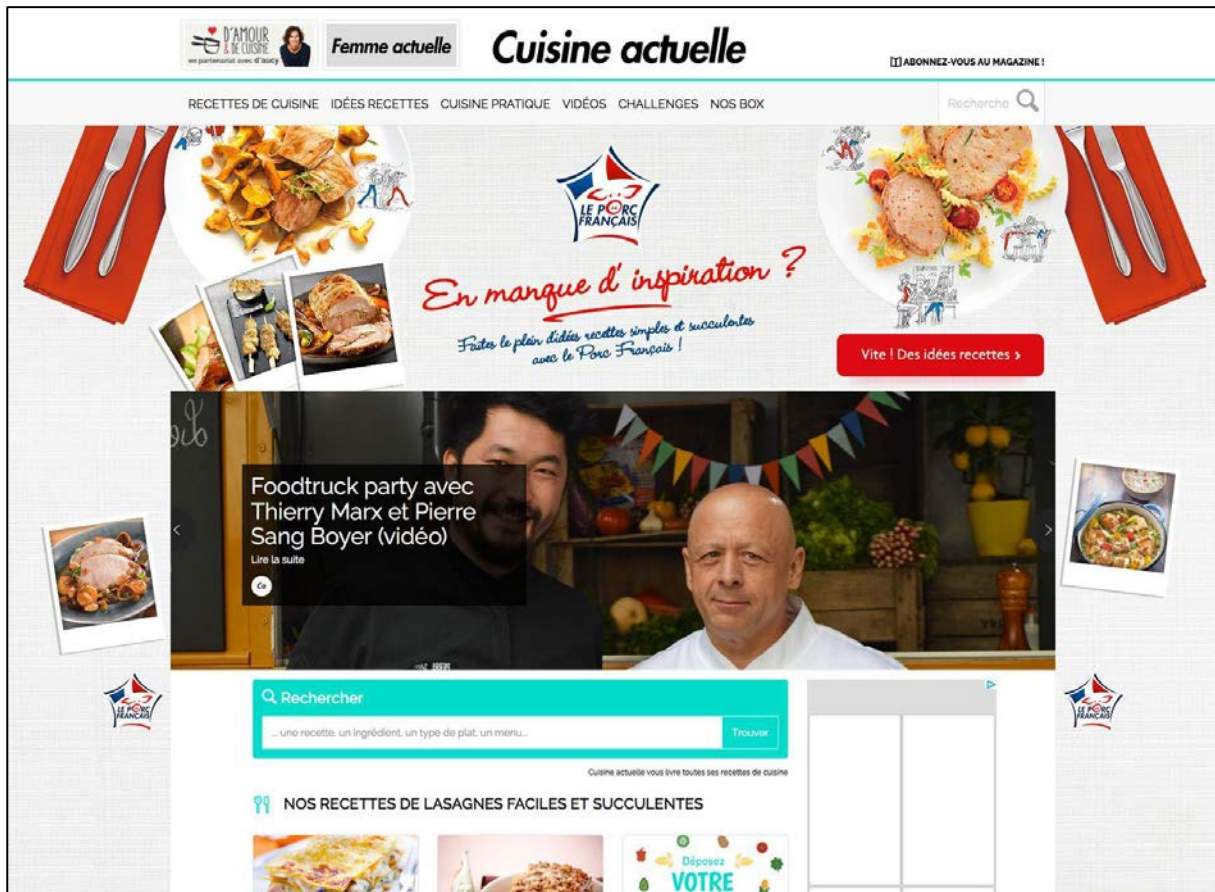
D'AMOUR & DE CUISINE en partenariat avec d'aucy

Femme actuelle

Cuisine actuelle

ABONNEZ-VOUS AU MAGAZINE !

RECETTES DE CUISINE IDÉES RECETTES CUISINE PRATIQUE VIDÉOS CHALLENGES NOS BOX

Recherche

LE PORC FRANÇAIS

En manque d' inspiration ?

Faites le plein d'idées recettes simples et succulentes avec le Porc Français !

Vite ! Des idées recettes ›

Foodtruck party avec Thierry Marx et Pierre Sang Boyer (vidéo)

Lire la suite

Ca

LE PORC FRANÇAIS

LE PORC FRANÇAIS

Rechercher

... une recette, un ingrédient, un type de plat, un menu...

Trouver

Cuisine actuelle vous livre toutes ses recettes de cuisine

NOS RECETTES DE LASAGNES FACILES ET SUCCULENTES

Déposez VOTRE